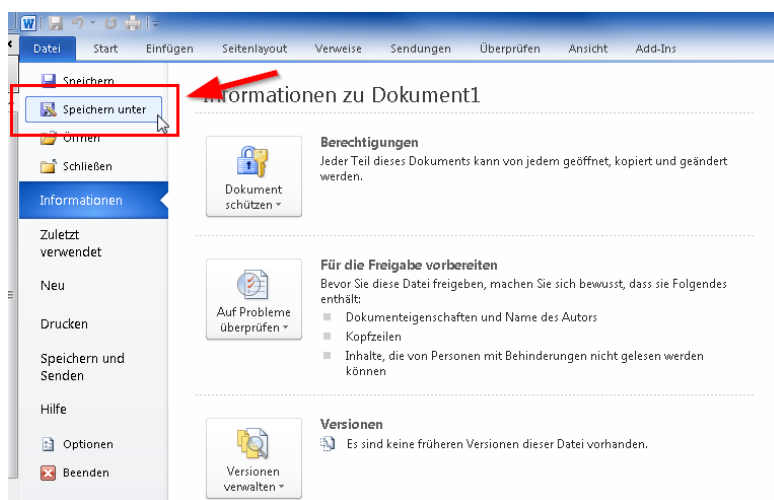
Datei Start Einfügen Seitenlayout Verweise Sendungen Überprüfen Ansicht Add-Ins

Speichern
Speichern unter
Öffnen
Schließen
Informationen
Zuletzt verwendet
Neu
Drucken
Speichern und Senden
Hilfe
Optionen
Beenden

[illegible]nformationen zu Dokument1

Dokument schützen

Berechtigungen
Jeder Teil dieses Dokuments kann von jedem geöffnet, kopiert und geändert werden.

Auf Probleme überprüfen

Für die Freigabe vorbereiten
Bevor Sie diese Datei freigeben, machen Sie sich bewusst, dass sie Folgendes enthält:
Dokumenteigenschaften und Name des Autors
Kopfzeilen
Inhalte, die von Personen mit Behinderungen nicht gelesen werden können

Versionen verwalten

Versionen
Es sind keine früheren Versionen dieser Datei vorhanden.